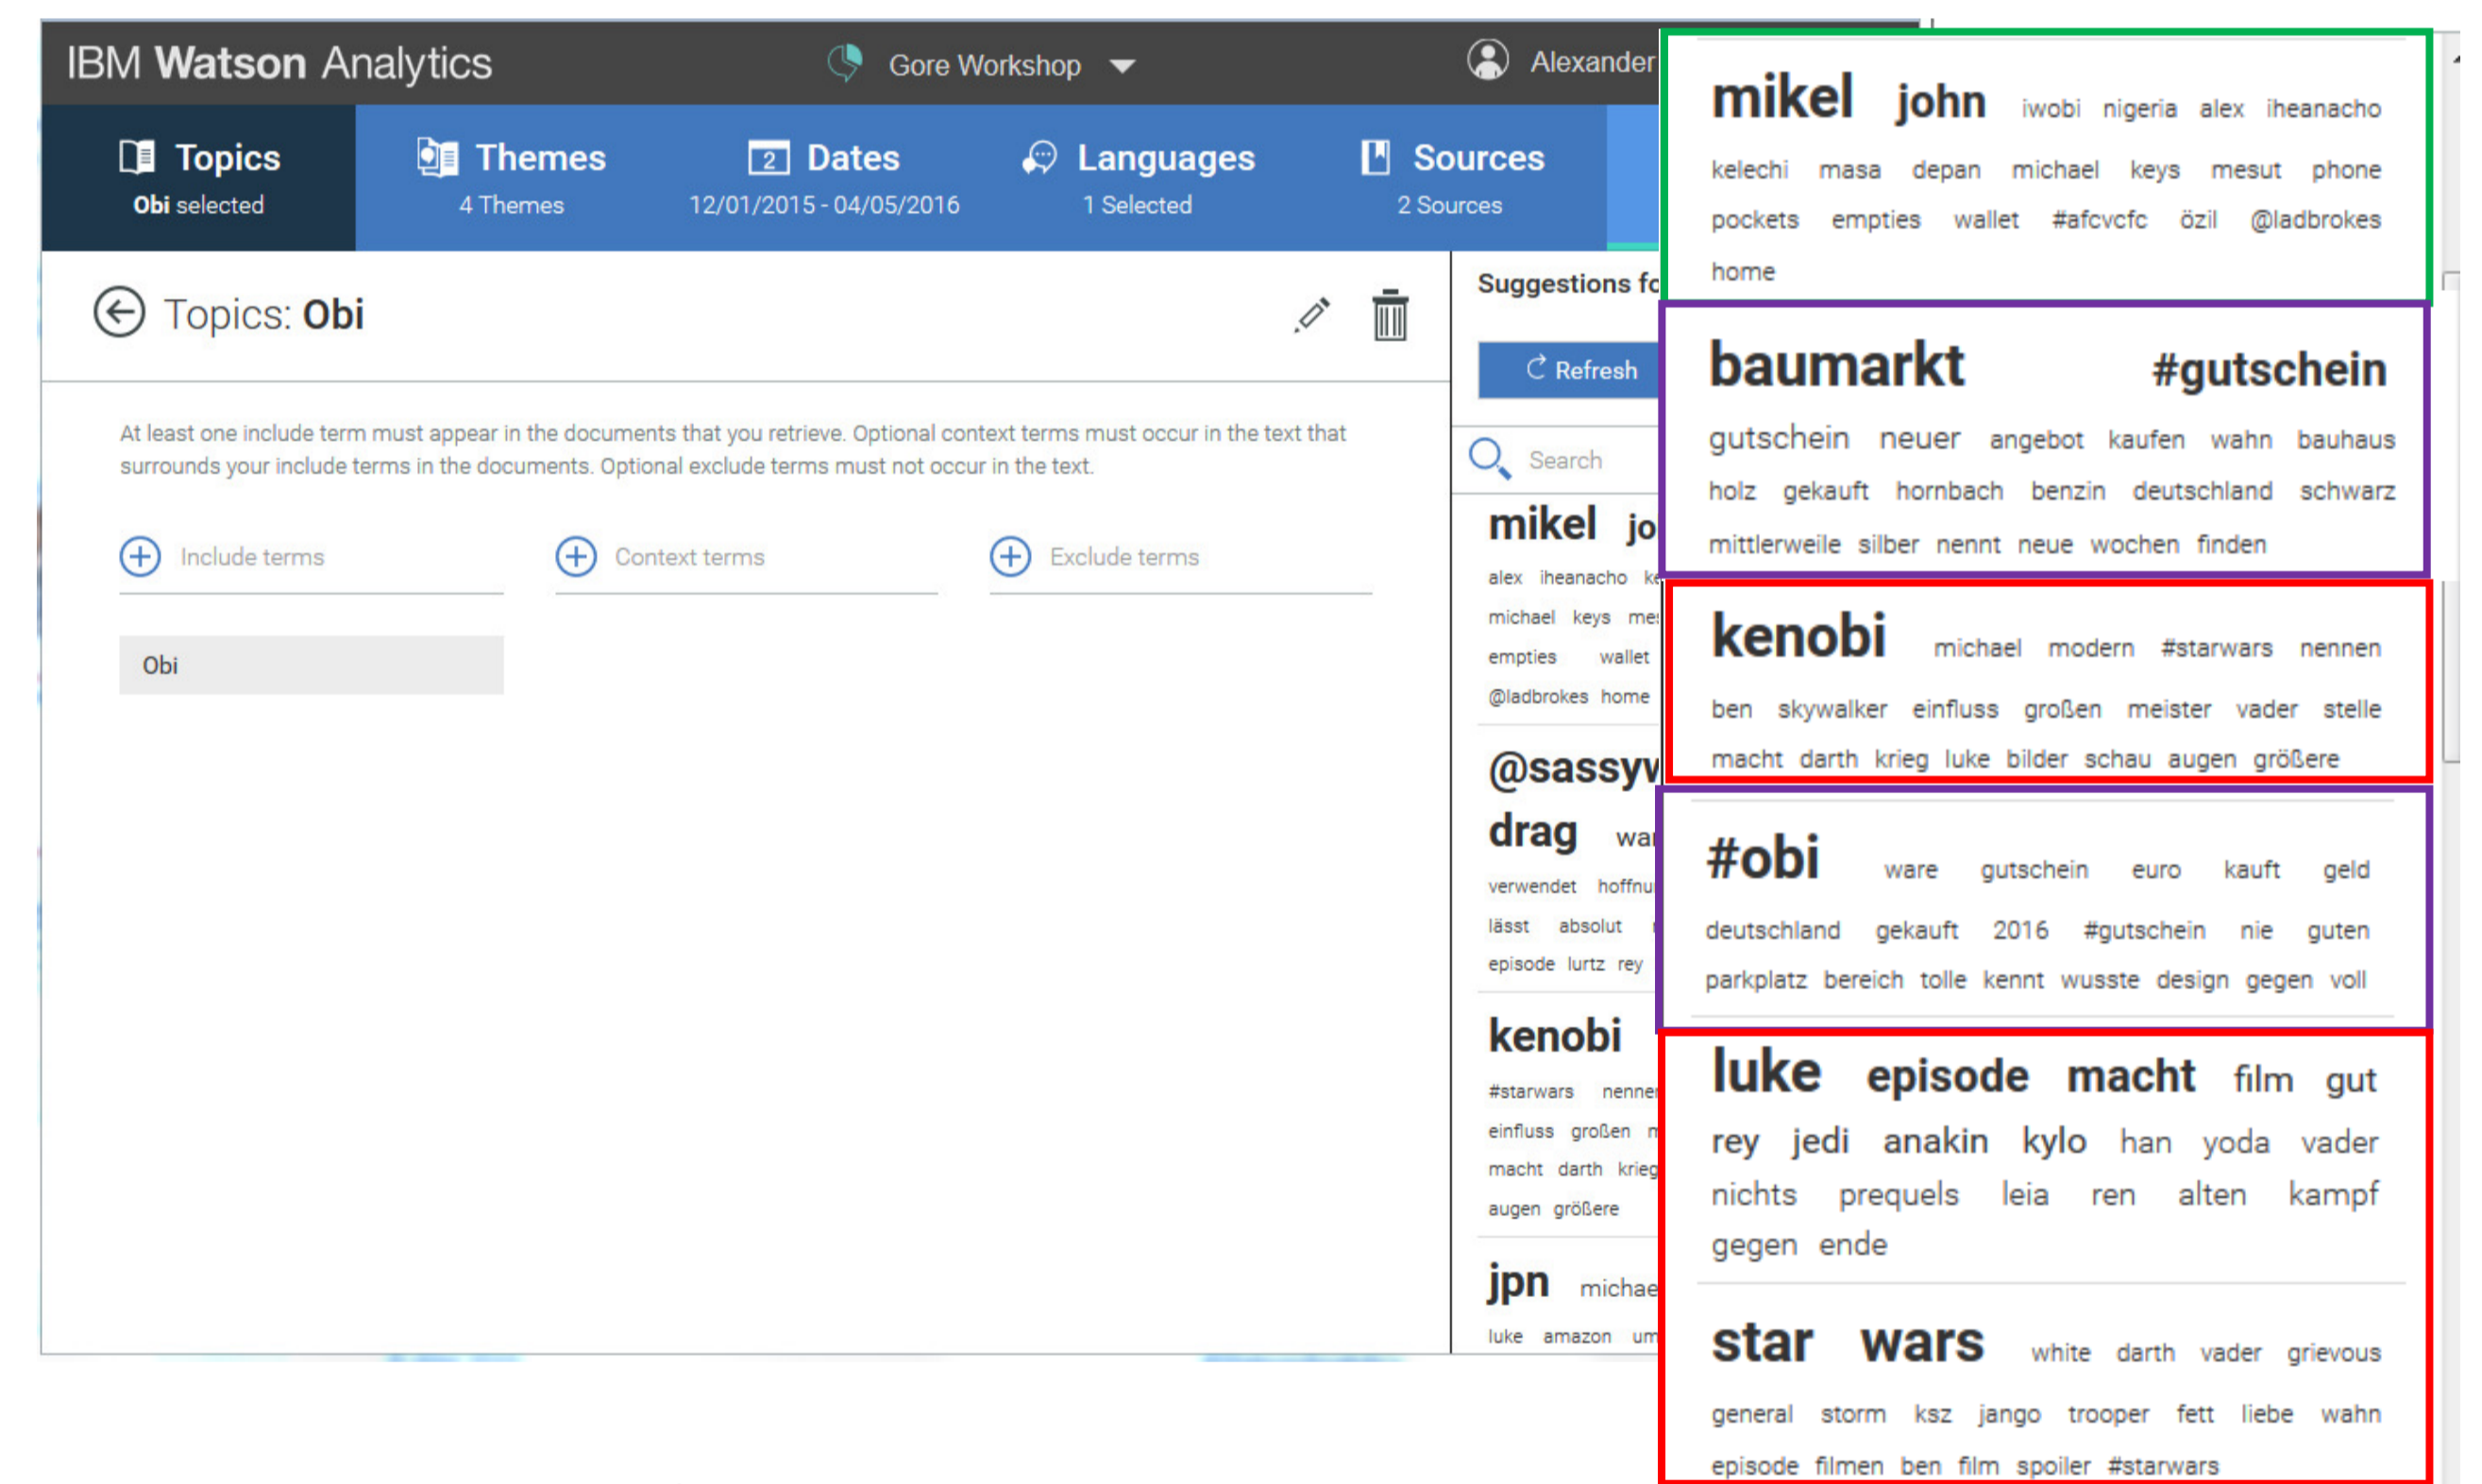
IBM Watson Analytics

Gore Workshop

Alexander

Topics
Obi selected

Themes
4 Themes

Dates
12/01/2015 - 04/05/2016

Languages
1 Selected

Sources
2 Sources

Topics: Obi

At least one include term must appear in the documents that you retrieve. Optional context terms must occur in the text that surrounds your include terms in the documents. Optional exclude terms must not occur in the text.

Include terms

Context terms

Exclude terms

Obi

Suggestions fo

Refresh

Search

mikel jo
alex iheanacho ke
michael keys me
empties wallet
@ladbrokes home

@sassyv
drag wa
verwendet hoffnu
lässt absolut
episode lurtz rey

kenobi
#starwars nenne
einfluss großen m
macht darth krieg
augen größere

jpn michae
luke amazon um

mikel john iwobi nigeria alex iheanacho kelechi masa depan michael keys mesut phone pockets empties wallet #afcvcfc özil @ladbrokes home

baumarkt #gutschein gutschein neuer angebot kaufen wahn bauhaus holz gekauft hornbach benzin deutschland schwarz mittlerweile silber nennt neue wochen finden

kenobi michael modern #starwars nennen ben skywalker einfluss großen meister vader stelle macht darth krieg luke bilder schau augen größere

#obi ware gutschein euro kauft geld deutschland gekauft 2016 #gutschein nie guten parkplatz bereich tolle kennt wusste design gegen voll

luke episode macht film gut rey jedi anakin kylo han yoda vader nichts prequels leia ren alten kampf gegen ende

star wars white darth vader grievous general storm ksz jango trooper fett liebe wahn episode filmen ben film spoiler #starwars